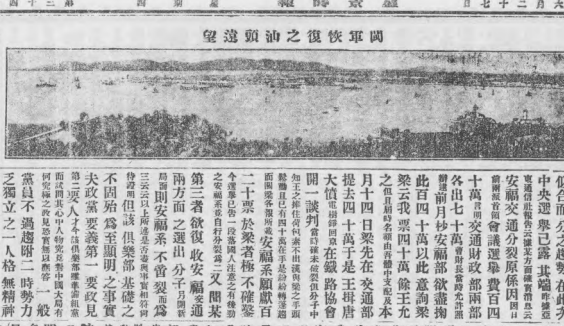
月二十七日　　　星期　　　圖畫　　　第三十

關東恢復之汕頭遠望

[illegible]中央選舉已露其端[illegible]安福交通分裂原係因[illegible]十萬另閩交通財政部兩部各出七十萬等語前月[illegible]此百四十萬以此意詢梁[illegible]之但自上月開始後因中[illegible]月十四日梁先在交通部提出四十萬元於是王揖唐大借款在錢路協會開一談判當時雙方說定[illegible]二十票於衆者稱不確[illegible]第三者欲復收安福交通兩方而之選出分子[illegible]因而但該俱樂部基礎之不固殆爲主組閣之事實失政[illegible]當不過總統一時勢力之獨立之一人格無財